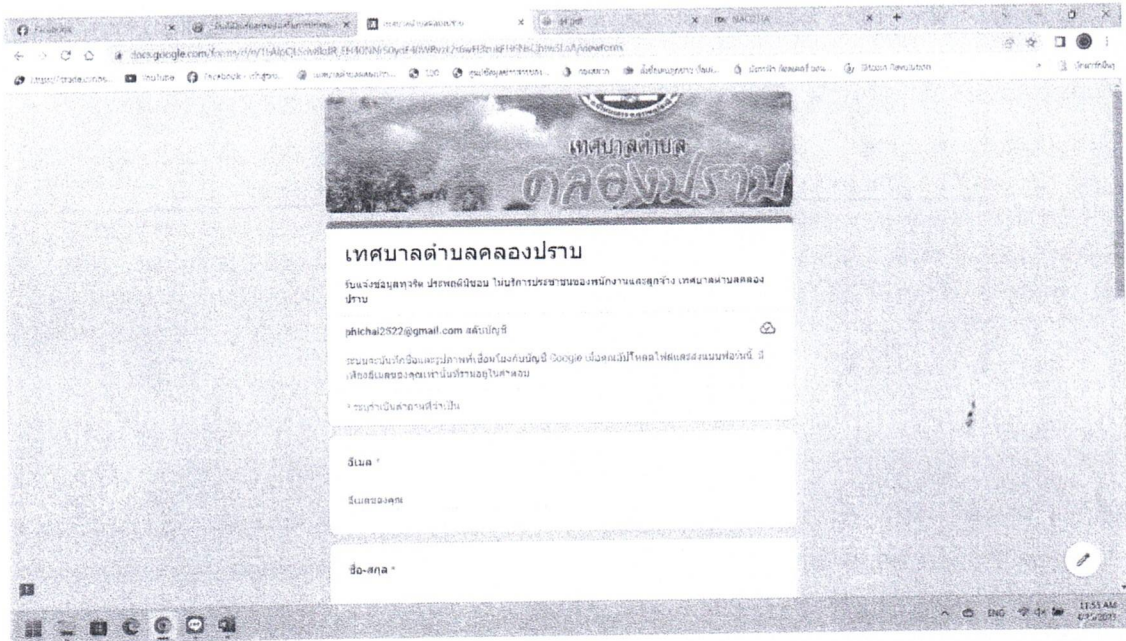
เทศบาลตำบล คลองปราบ

เทศบาลตำบลคลองปราบ

รับแจ้งข้อมูลทุจริต ประพฤติมิชอบ ไม่บริการประชาชนของพนักงานและลูกจ้าง เทศบาลตำบลคลองปราบ

phichai2522@gmail.com สลับบัญชี

ระบบจะบันทึกชื่อและรูปภาพที่เชื่อมโยงกับบัญชี Google เมื่อคุณอัปโหลดไฟล์และส่งแบบฟอร์มนี้ มีเพียงอีเมลของคุณเท่านั้นที่รวมอยู่ในคำตอบ

* ระบุว่าเป็นคำถามที่จำเป็น

อีเมล *

อีเมลของคุณ

ชื่อ-สกุล *

docs.google.com/forms/d/e/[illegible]/viewform

ENG

11:51 AM